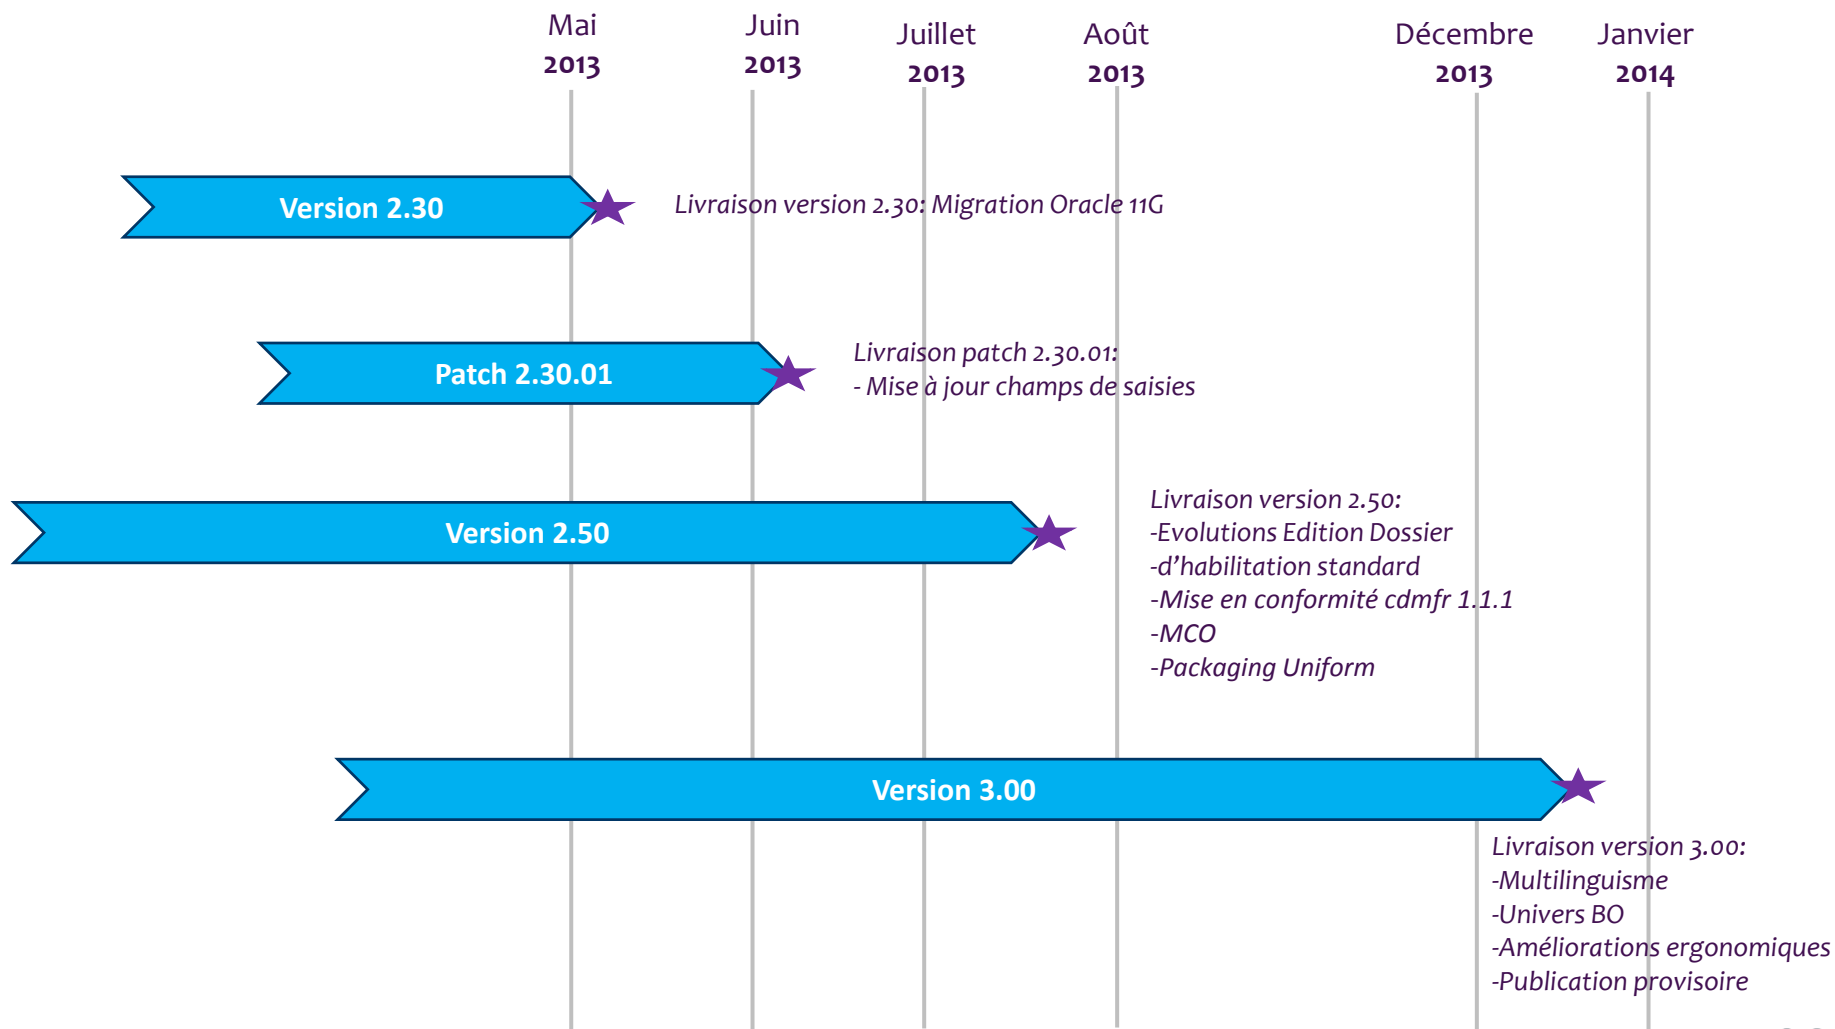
Mai
2013

Juin
2013

Juillet
2013

Août
2013

Décembre
2013

Janvier
2014

Version 2.30

Livraison version 2.30: Migration Oracle 11G

Patch 2.30.01

Livraison patch 2.30.01:
- Mise à jour champs de saisies

Version 2.50

Livraison version 2.50:
-Evolutions Edition Dossier
-d'habilitation standard
-Mise en conformité cdmfr 1.1.1
-MCO
-Packaging Uniform

Version 3.00

Livraison version 3.00:
-Multilinguisme
-Univers BO
-Améliorations ergonomiques
-Publication provisoire